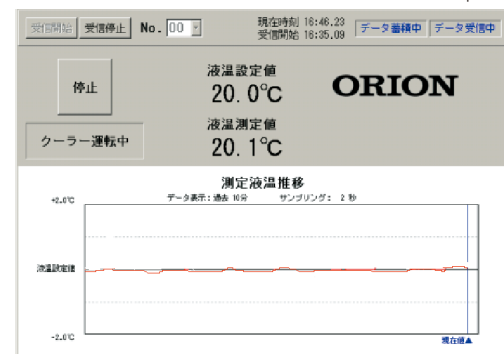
受信開始 受信停止 No. 00

現在時刻 16:46.23
受信開始 16:35.09

データ蓄積中 データ受信中

停止

液温設定値
20.0℃

ORION

クーラー運転中

液温測定値
20.1℃

測定液温推移

データ表示：過去 10分 サンプリング： 2 秒

+2.0℃

液温設定値

-2.0℃

現在値▲